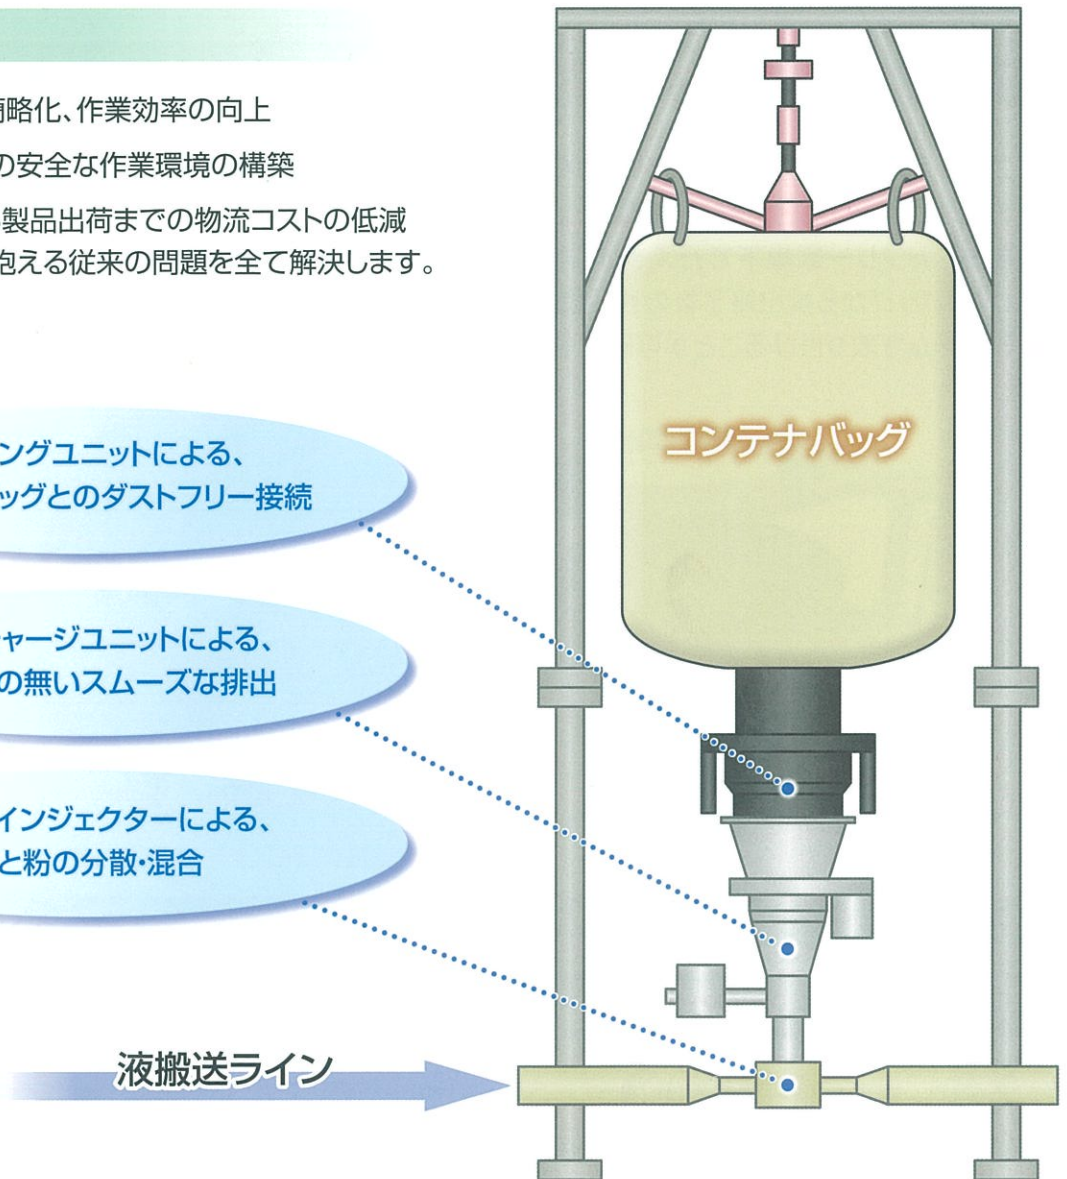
簡略化、作業効率の向上

の安全な作業環境の構築

製品出荷までの物流コストの低減
抱える従来の問題を全て解決します。

ングユニットによる、
ッグとのダストフリー接続

ャージユニットによる、
の無いスムーズな排出

インジェクターによる、
と粉の分散・混合

コンテナバッグ

液搬送ライン